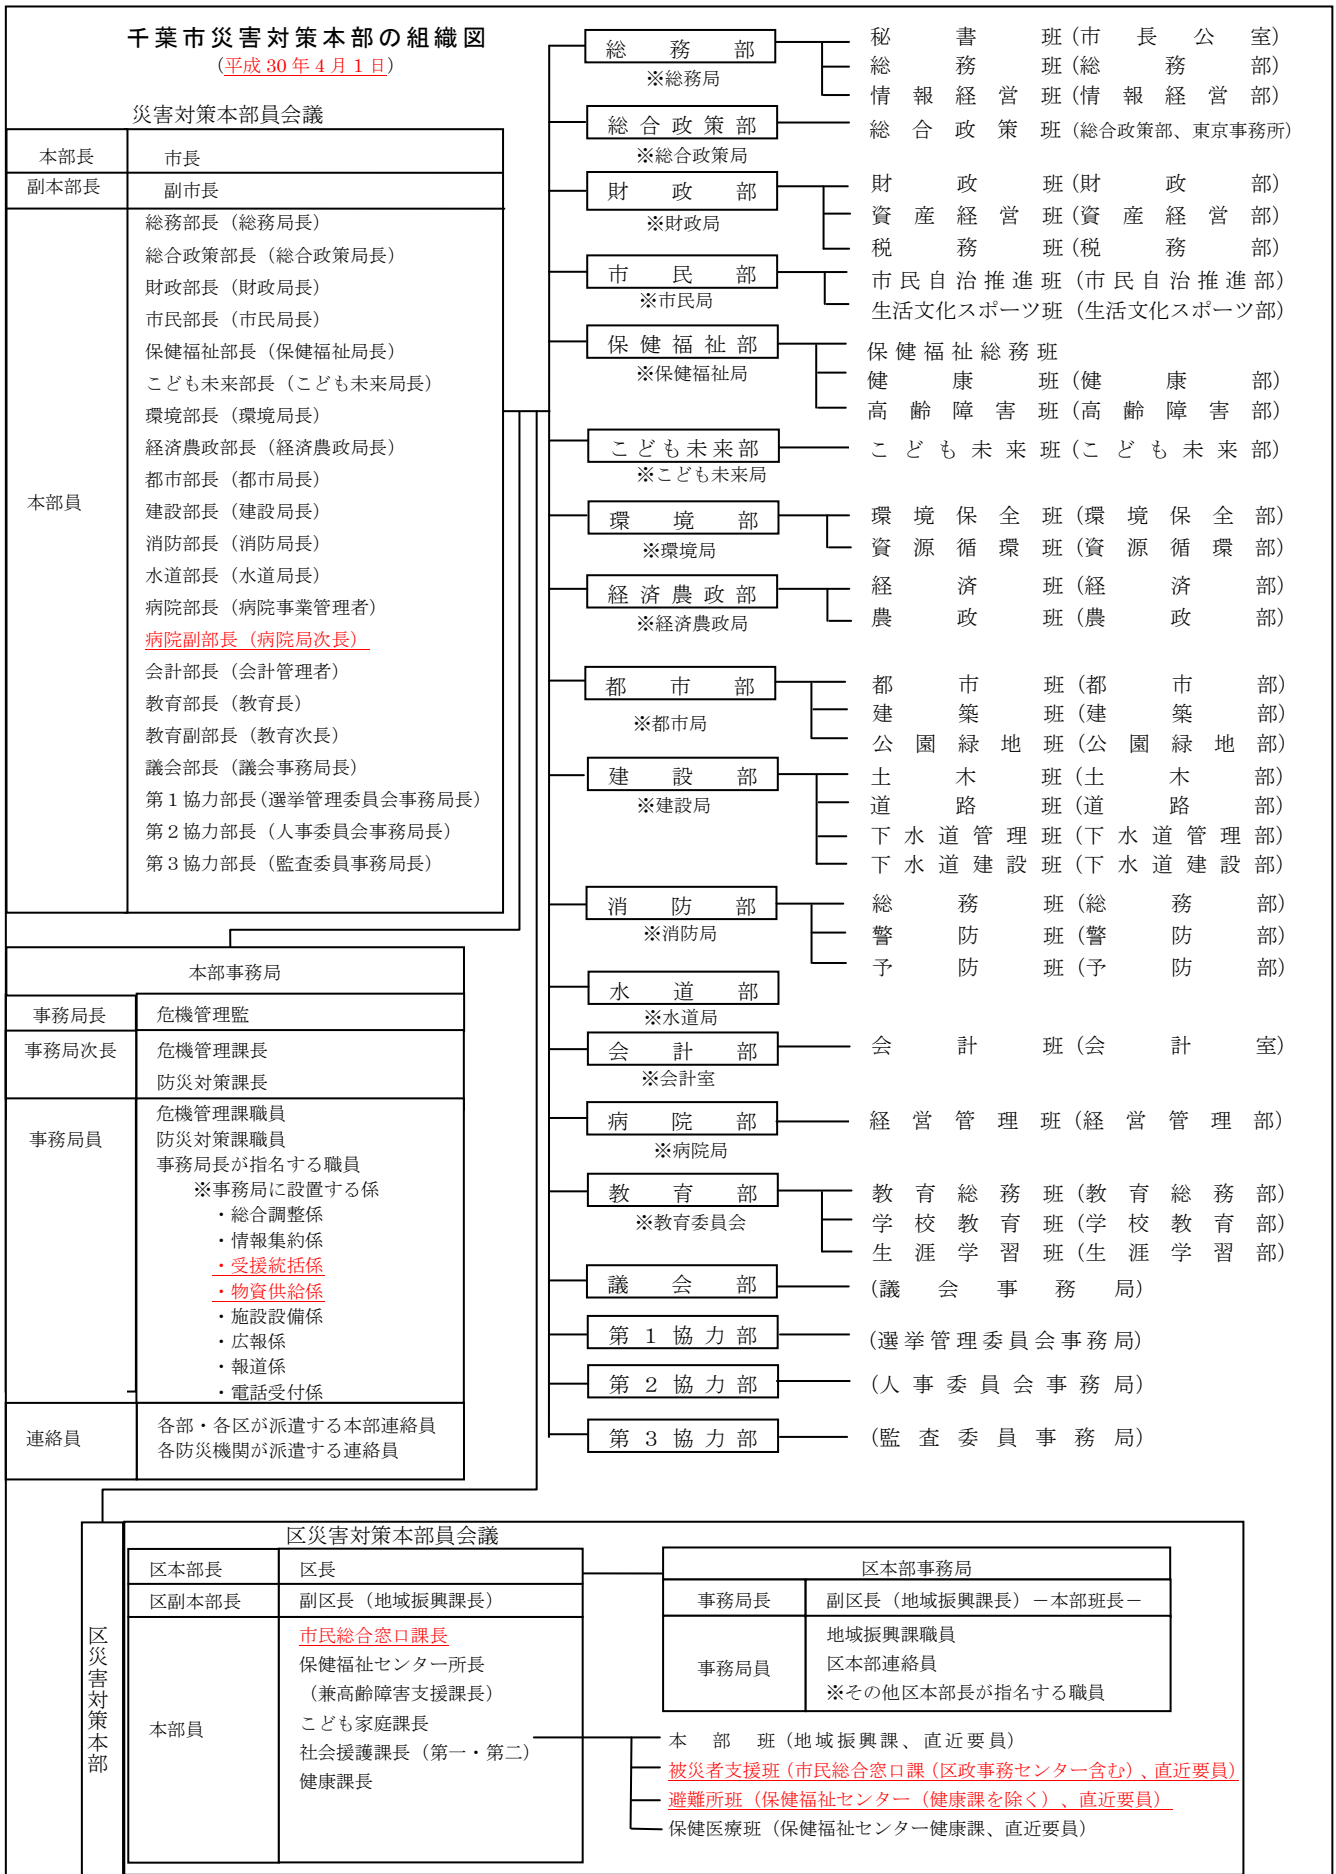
千葉市災害対策本部の組織図
（平成 30 年 4 月 1 日）

災害対策本部員会議

| 本部長 | 市長 |
|---|---|
| 副本部長 | 副市長 |
| 本部員 | 総務部長（総務局長）<br>総合政策部長（総合政策局長）<br>財政部長（財政局長）<br>市民部長（市民局長）<br>保健福祉部長（保健福祉局長）<br>こども未来部長（こども未来局長）<br>環境部長（環境局長）<br>経済農政部長（経済農政局長）<br>都市部長（都市局長）<br>建設部長（建設局長）<br>消防部長（消防局長）<br>水道部長（水道局長）<br>病院部長（病院事業管理者）<br>病院副部長（病院局次長）<br>会計部長（会計管理者）<br>教育部長（教育長）<br>教育副部長（教育次長）<br>議会部長（議会事務局長）<br>第１協力部長（選挙管理委員会事務局長）<br>第２協力部長（人事委員会事務局長）<br>第３協力部長（監査委員事務局長） |

本部事務局

| 事務局長 | 危機管理監 |
|---|---|
| 事務局次長 | 危機管理課長<br>防災対策課長 |
| 事務局員 | 危機管理課職員<br>防災対策課職員<br>事務局長が指名する職員<br>※事務局に設置する係<br>・総合調整係<br>・情報集約係<br>・受援統括係<br>・物資供給係<br>・施設設備係<br>・広報係<br>・報道係<br>・電話受付係 |
| 連絡員 | 各部・各区が派遣する本部連絡員<br>各防災機関が派遣する連絡員 |

総務部
※総務局
秘書班（市長公室）
総務班（総務部）
情報経営班（情報経営部）

総合政策部
※総合政策局
総合政策班（総合政策部、東京事務所）

財政部
※財政局
財政班（財政部）
資産経営班（資産経営部）
税務班（税務部）

市民部
※市民局
市民自治推進班（市民自治推進部）
生活文化スポーツ班（生活文化スポーツ部）

保健福祉部
※保健福祉局
保健福祉総務班
健康班（健康部）
高齢障害班（高齢障害部）

こども未来部
※こども未来局
こども未来班（こども未来部）

環境部
※環境局
環境保全班（環境保全部）
資源循環班（資源循環部）

経済農政部
※経済農政局
経済班（経済部）
農政班（農政部）

都市部
※都市局
都市班（都市部）
建築班（建築部）
公園緑地班（公園緑地部）

建設部
※建設局
土木班（土木部）
道路班（道路部）
下水道管理班（下水道管理部）
下水道建設班（下水道建設部）

消防部
※消防局
総務班（総務部）
警防班（警防部）
予防班（予防部）

水道部
※水道局

会計部
※会計室
会計班（会計室）

病院部
※病院局
経営管理班（経営管理部）

教育部
※教育委員会
教育総務班（教育総務部）
学校教育班（学校教育部）
生涯学習班（生涯学習部）

議会部
（議会事務局）

第１協力部
（選挙管理委員会事務局）

第２協力部
（人事委員会事務局）

第３協力部
（監査委員事務局）

区災害対策本部

区災害対策本部員会議

| 区本部長 | 区長 |
|---|---|
| 区副本部長 | 副区長（地域振興課長） |
| 本部員 | 市民総合窓口課長<br>保健福祉センター所長<br>（兼高齢障害支援課長）<br>こども家庭課長<br>社会援護課長（第一・第二）<br>健康課長 |

区本部事務局

| 事務局長 | 副区長（地域振興課長）－本部班長－ |
|---|---|
| 事務局員 | 地域振興課職員<br>区本部連絡員<br>※その他区本部長が指名する職員 |

本部班（地域振興課、直近要員）
被災者支援班（市民総合窓口課（区政事務センター含む）、直近要員）
避難所班（保健福祉センター（健康課を除く）、直近要員）
保健医療班（保健福祉センター健康課、直近要員）